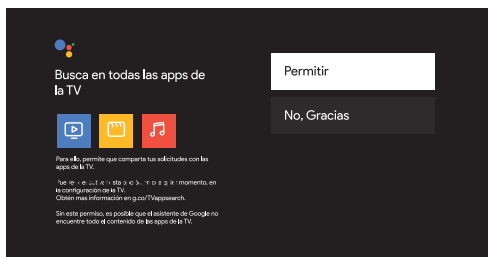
Busca en todas las apps de la TV

Para ello, permite que comparta tus solicitudes con las apps de la TV.

Puede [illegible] momento, en la configuración de la TV.
Obtén más información en g.co/TVappsearch.

Sin este permiso, es posible que el asistente de Google no encuentre todo el contenido de las apps de la TV.

Permitir

No, Gracias